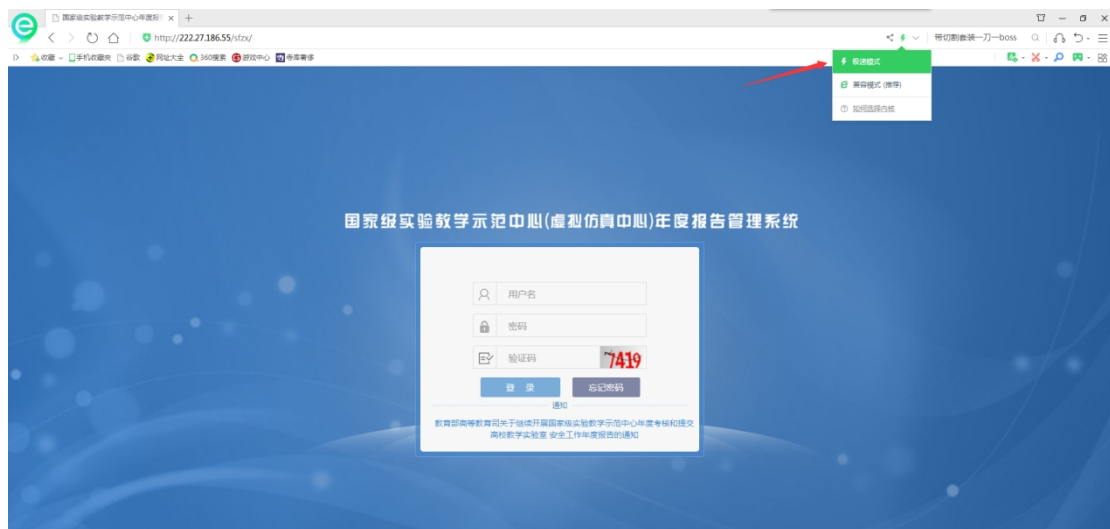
国家级实验教学示范中心年度报 ×  +

http://222.27.186.55/sfzx/

带切割套装一刀一boss

收藏  手机收藏夹  谷歌  网址大全  360搜索  游戏中心  寺库奢侈

极速模式
兼容模式 (推荐)
如何选择内核

国家级实验教学示范中心(虚拟仿真中心)年度报告管理系统

用户名

密码

验证码  7419

登 录    忘记密码

通知

教育部高等教育司关于继续开展国家级实验教学示范中心年度考核和提交高校教学实验室 安全工作年度报告的通知